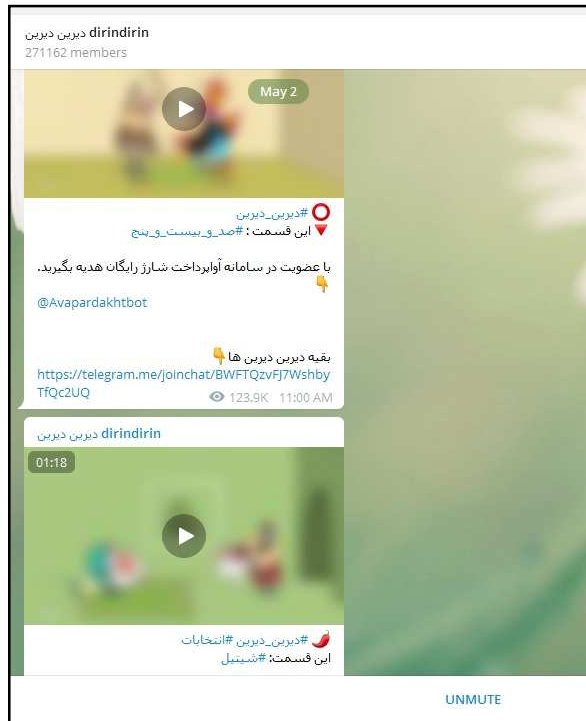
دیرین دیرین dirindirin
271162 members

May 2

⭕#دیرین_دیرین
🔻این قسمت : #صد_و_بیست_و_پنج

با عضویت در سامانه آواپرداخت شارژ رایگان هدیه بگیرید.👇

@Avapardakhtbot

بقیه دیرین دیرین ها👇
https://telegram.me/joinchat/BWFTQzvFJ7WshbyTfQc2UQ

123.9K 11:00 AM

دیرین دیرین dirindirin

01:18

🌶#دیرین_دیرین #انتخابات
این قسمت: #شینیل

UNMUTE